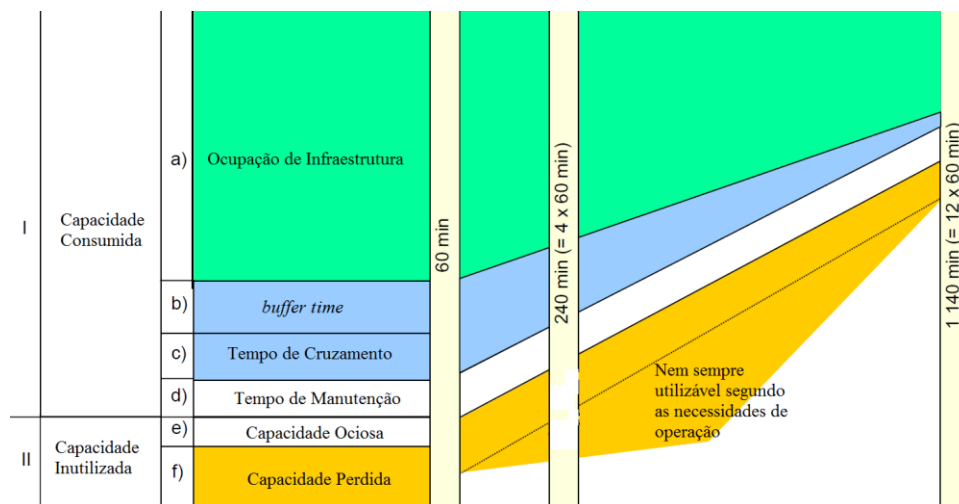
I

Capacidade Consumida

II

Capacidade Inutilizada

a)

Ocupação de Infraestrutura

b)

buffer time

c)

Tempo de Cruzamento

d)

Tempo de Manutenção

e)

Capacidade Ociosa

f)

Capacidade Perdida

60 min

240 min (= 4 x 60 min)

1 140 min (= 12 x 60 min)

Nem sempre utilizável segundo as necessidades de operação